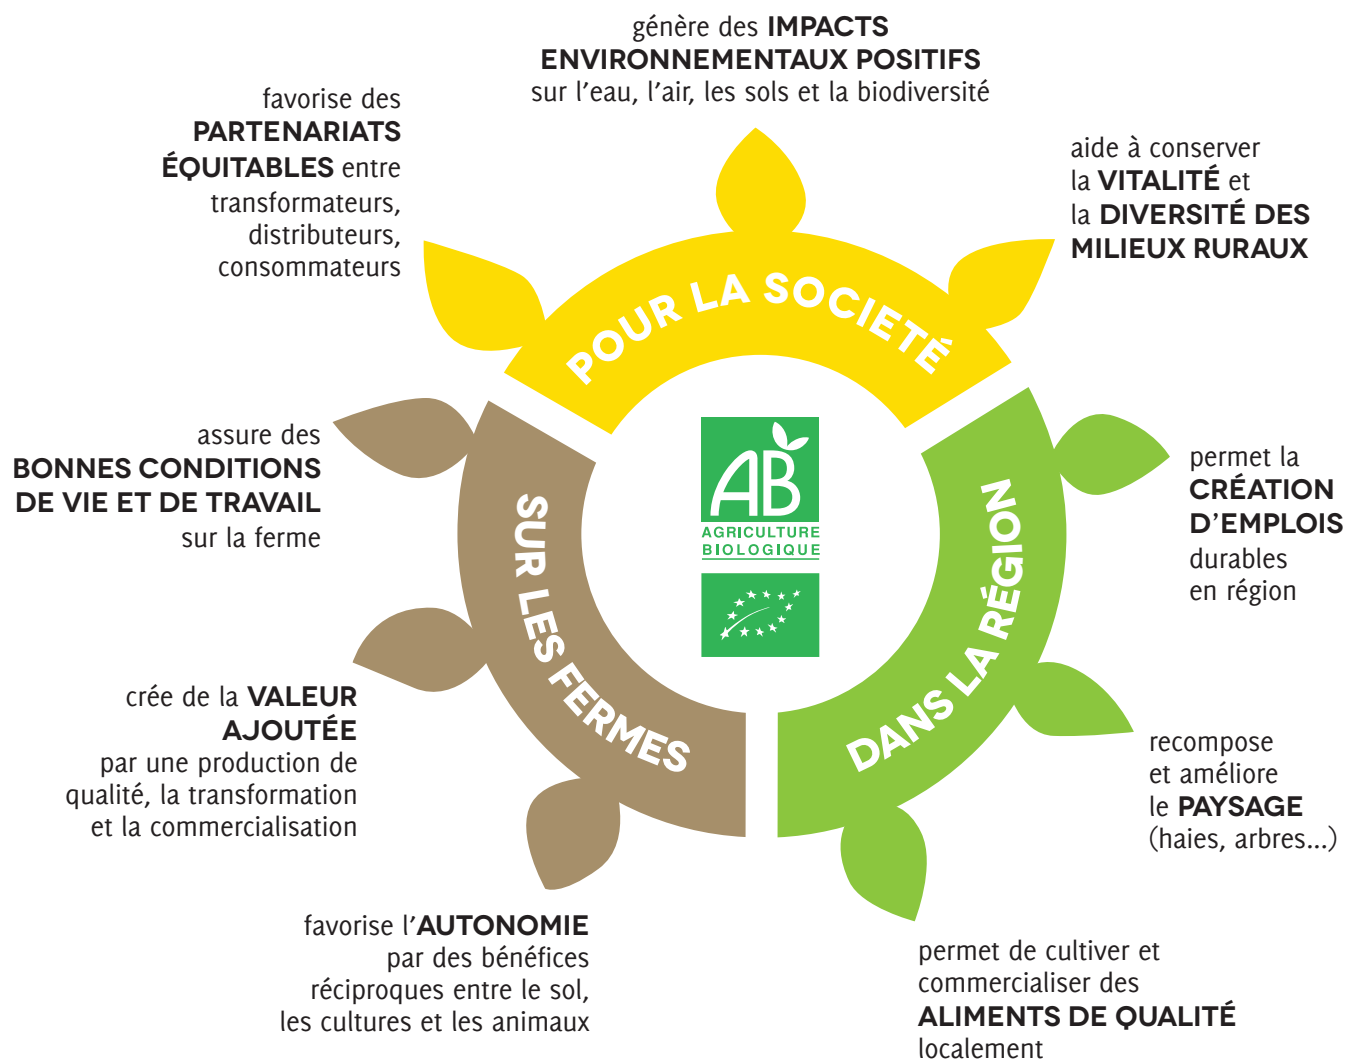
génère des IMPACTS ENVIRONNEMENTAUX POSITIFS sur l'eau, l'air, les sols et la biodiversité

favorise des PARTENARIATS ÉQUITABLES entre transformateurs, distributeurs, consommateurs

aide à conserver la VITALITÉ et la DIVERSITÉ DES MILIEUX RURAUX

POUR LA SOCIÉTÉ

AB
AGRICULTURE BIOLOGIQUE

assure des BONNES CONDITIONS DE VIE ET DE TRAVAIL sur la ferme

SUR LES FERMES

DANS LA RÉGION

permet la CRÉATION D'EMPLOIS durables en région

crée de la VALEUR AJOUTÉE par une production de qualité, la transformation et la commercialisation

recompose et améliore le PAYSAGE (haies, arbres...)

favorise l'AUTONOMIE par des bénéfices réciproques entre le sol, les cultures et les animaux

permet de cultiver et commercialiser des ALIMENTS DE QUALITÉ localement